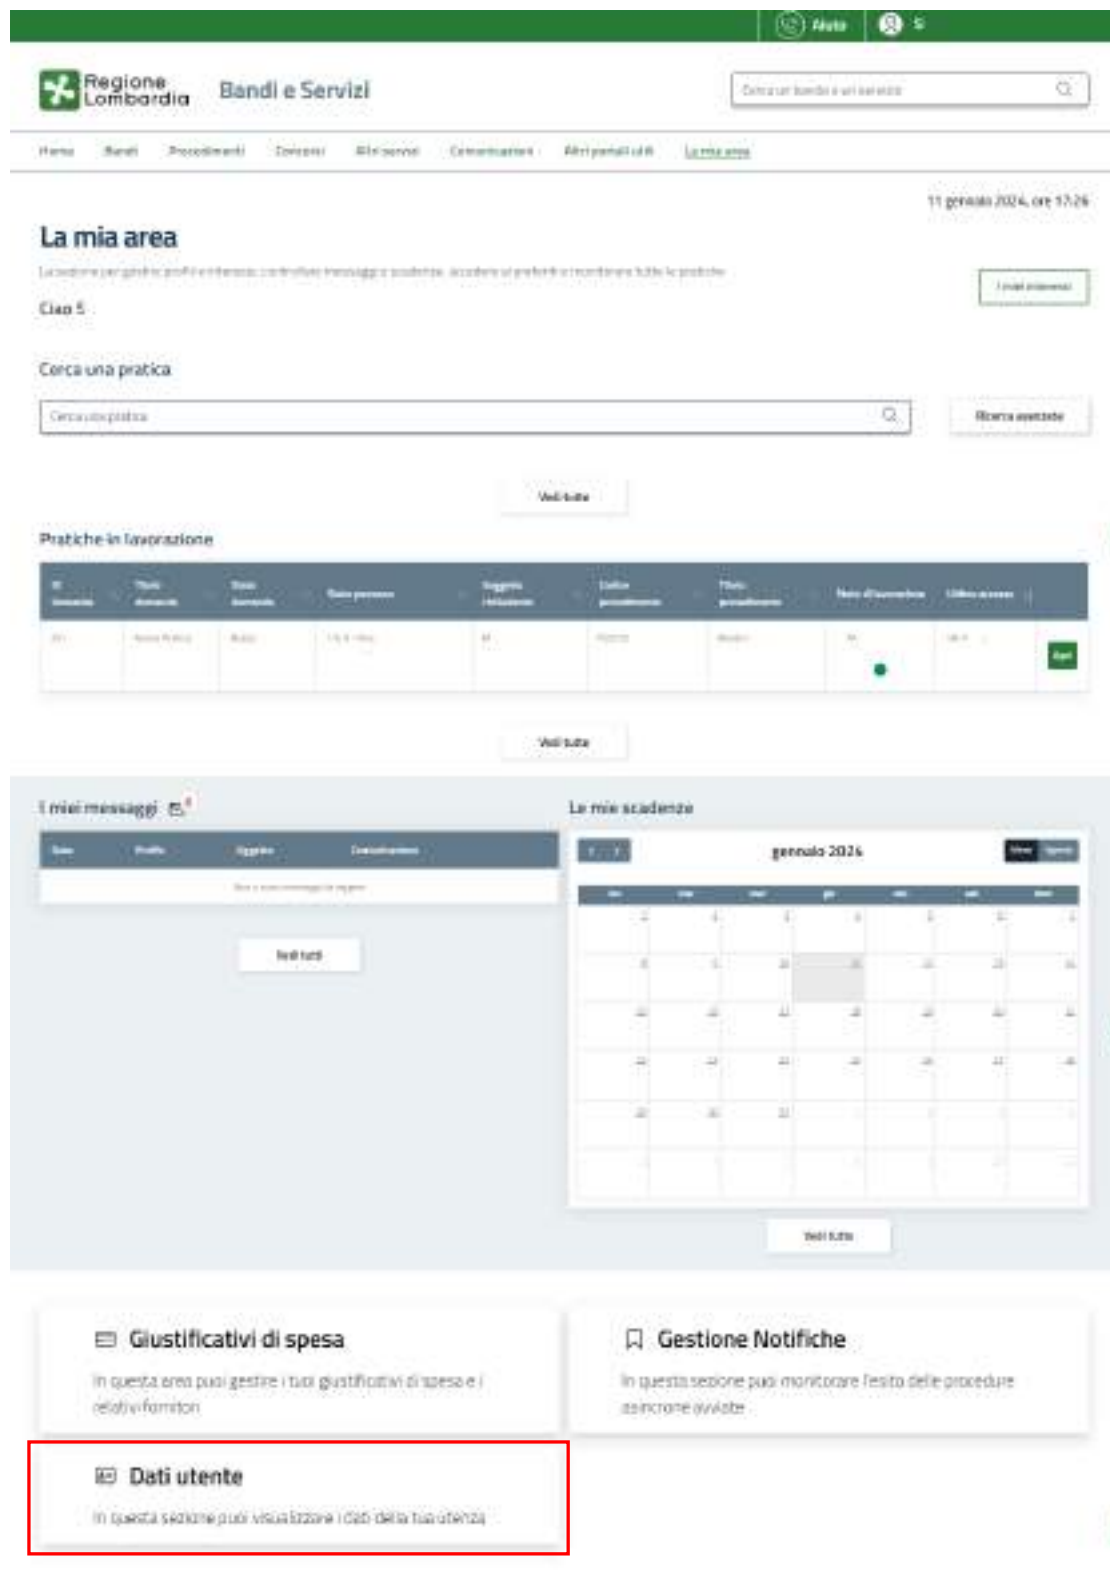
Aiuto S

Regione Lombardia Bandi e Servizi

Cerca un bando o un servizio

Home Bandi Procedimenti Contributi Altri servizi Comunicazioni Altri portali utili La mia area

11 gennaio 2024, ore 17:26

La mia area

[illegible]

I miei interessi

Ciao S

Cerca una pratica

Cerca una pratica

Ricerca avanzata

Vedi tutte

Pratiche in lavorazione

| N° domanda | Titolo domanda | Stato domanda | Stato pervenuto | Soggetto richiedente | Codice procedimento | Titolo procedimento | Stato di lavorazione | Ultimo accesso |
|---|---|---|---|---|---|---|---|---|
| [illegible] | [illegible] | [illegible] | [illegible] | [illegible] | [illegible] | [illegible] | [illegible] | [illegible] |

Apri

Vedi tutte

I miei messaggi

| Data | Profilo | Oggetto | Destinatario |
|---|---|---|---|
| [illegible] | | | |

Vedi tutti

Le mie scadenze

gennaio 2024

Mese Agenda

Vedi tutte

Giustificativi di spesa

In questa area puoi gestire i tuoi giustificativi di spesa e i relativi fornitori

Gestione Notifiche

In questa sezione puoi monitorare l'esito delle procedure asincrone avviate

Dati utente

In questa sezione puoi visualizzare i dati della tua utenza